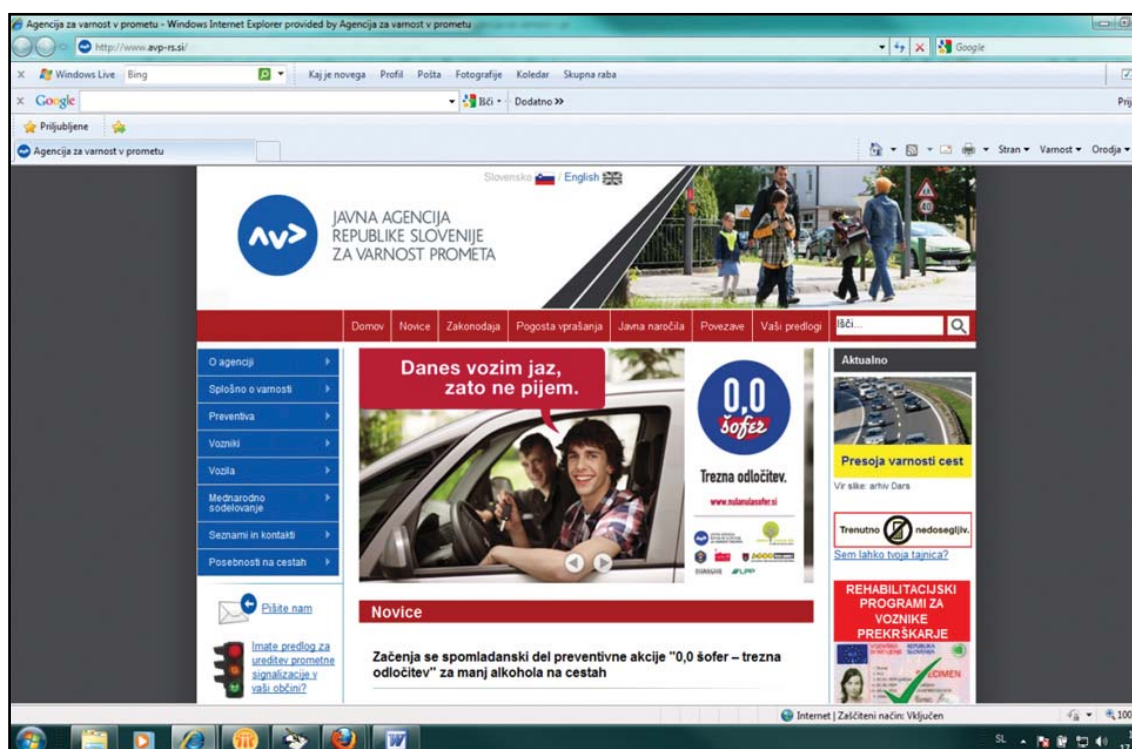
Agencija za varnost v prometu - Windows Internet Explorer provided by Agencija za varnost v prometu

http://www.avp-rs.si/

Google

Windows Live Bing

Kaj je novega Profil Pošta Fotografije Koledar Skupna raba

Google

Išči • Dodatno »

Prij

Priljubljene

Agencija za varnost v prometu

Stran • Varnost • Orodja •

Slovensko / English

AV>

JAVNA AGENCIJA REPUBLIKE SLOVENIJE ZA VARNOST PROMETA

Domov | Novice | Zakonodaja | Pogosta vprašanja | Javna naročila | Povezave | Vaši predlogi | Išči...

O agenciji

Splošno o varnosti

Preventiva

Vozniki

Vozila

Mednarodno sodelovanje

Seznami in kontakti

Posebnosti na cestah

Danes vozim jaz, zato ne pijem.

0,0 šofer

Trezna odločitev.

www.nulanulasofer.si

Aktualno

Presoja varnosti cest

Vir slike: arhiv Dars

Trenutno nedosegljiv.

Sem lahko tvoja tajnica?

REHABILITACIJSKI PROGRAMI ZA VOZNIKE PREKRŠKARJE

Pišite nam

Imate predlog za ureditev prometne signalizacije v vaši občini?

Novice

Začenja se spomladanski del preventivne akcije "0,0 šofer – trezna odločitev" za manj alkohola na cestah

Internet | Zaščiteni način: Vključen

100

SL